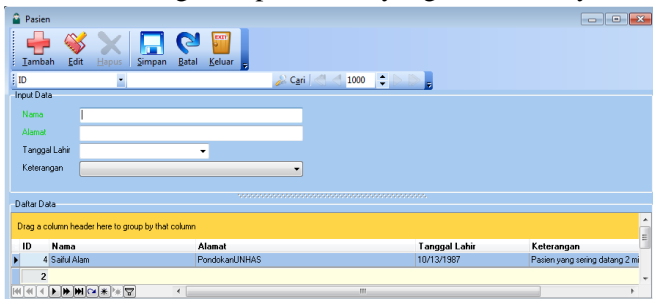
Pasien

Tambah Edit Hapus Simpan Batal Keluar

ID Cari 1000

Input Data

Nama

Alamat

Tanggal Lahir

Keterangan

Daftar Data

Drag a column header here to group by that column

| ID | Nama | Alamat | Tanggal Lahir | Keterangan |
|---|---|---|---|---|
| 4 | Saiful Alam | PondokanUNHAS | 10/13/1987 | Pasien yang sering datang 2 mi |
| 2 | | | | |